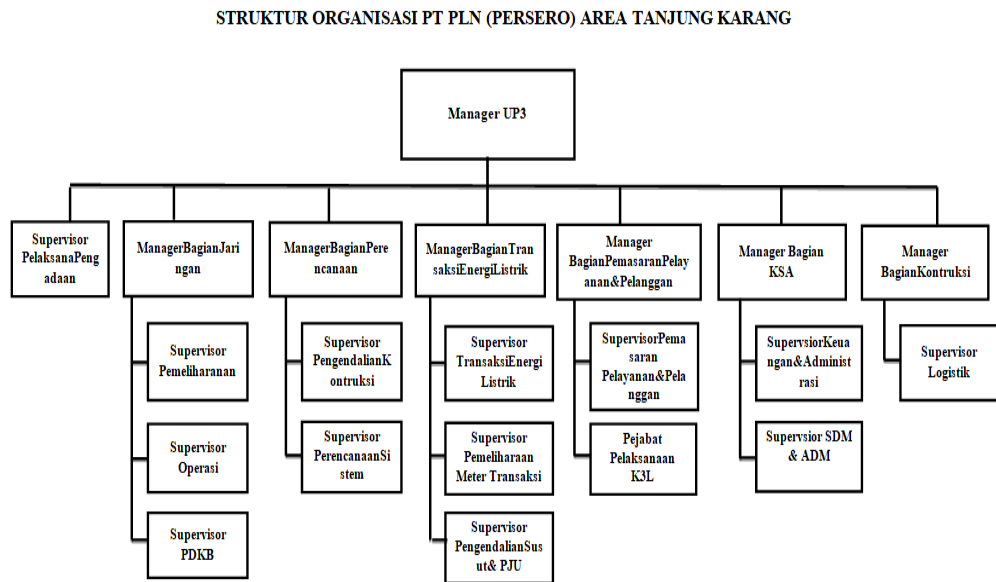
STRUKTUR ORGANISASI PT PLN (PERSERO) AREA TANJUNG KARANG

Manager UP3

Supervisor PelaksanaPengadaan

ManagerBagianJaringan

Supervisor Pemeliharanan

Supervisor Operasi

Supervisor PDKB

ManagerBagianPerencanaan

Supervisor PengendalianKontruksi

Supervisor PerencanaanSistem

ManagerBagianTransaksiEnergiListrik

Supervisor TransaksiEnergi Listrik

Supervisor Pemeliharaan Meter Transaksi

Supervisor PengendalianSusut& PJU

Manager BagianPemasaranPelayanan&Pelanggan

SupervisorPemasaran Pelayanan&Pelanggan

Pejabat Pelaksanaan K3L

Manager Bagian KSA

SupervsiorKeuangan&Administrasi

Supervsior SDM & ADM

Manager BagianKontruksi

Supervisor Logistik